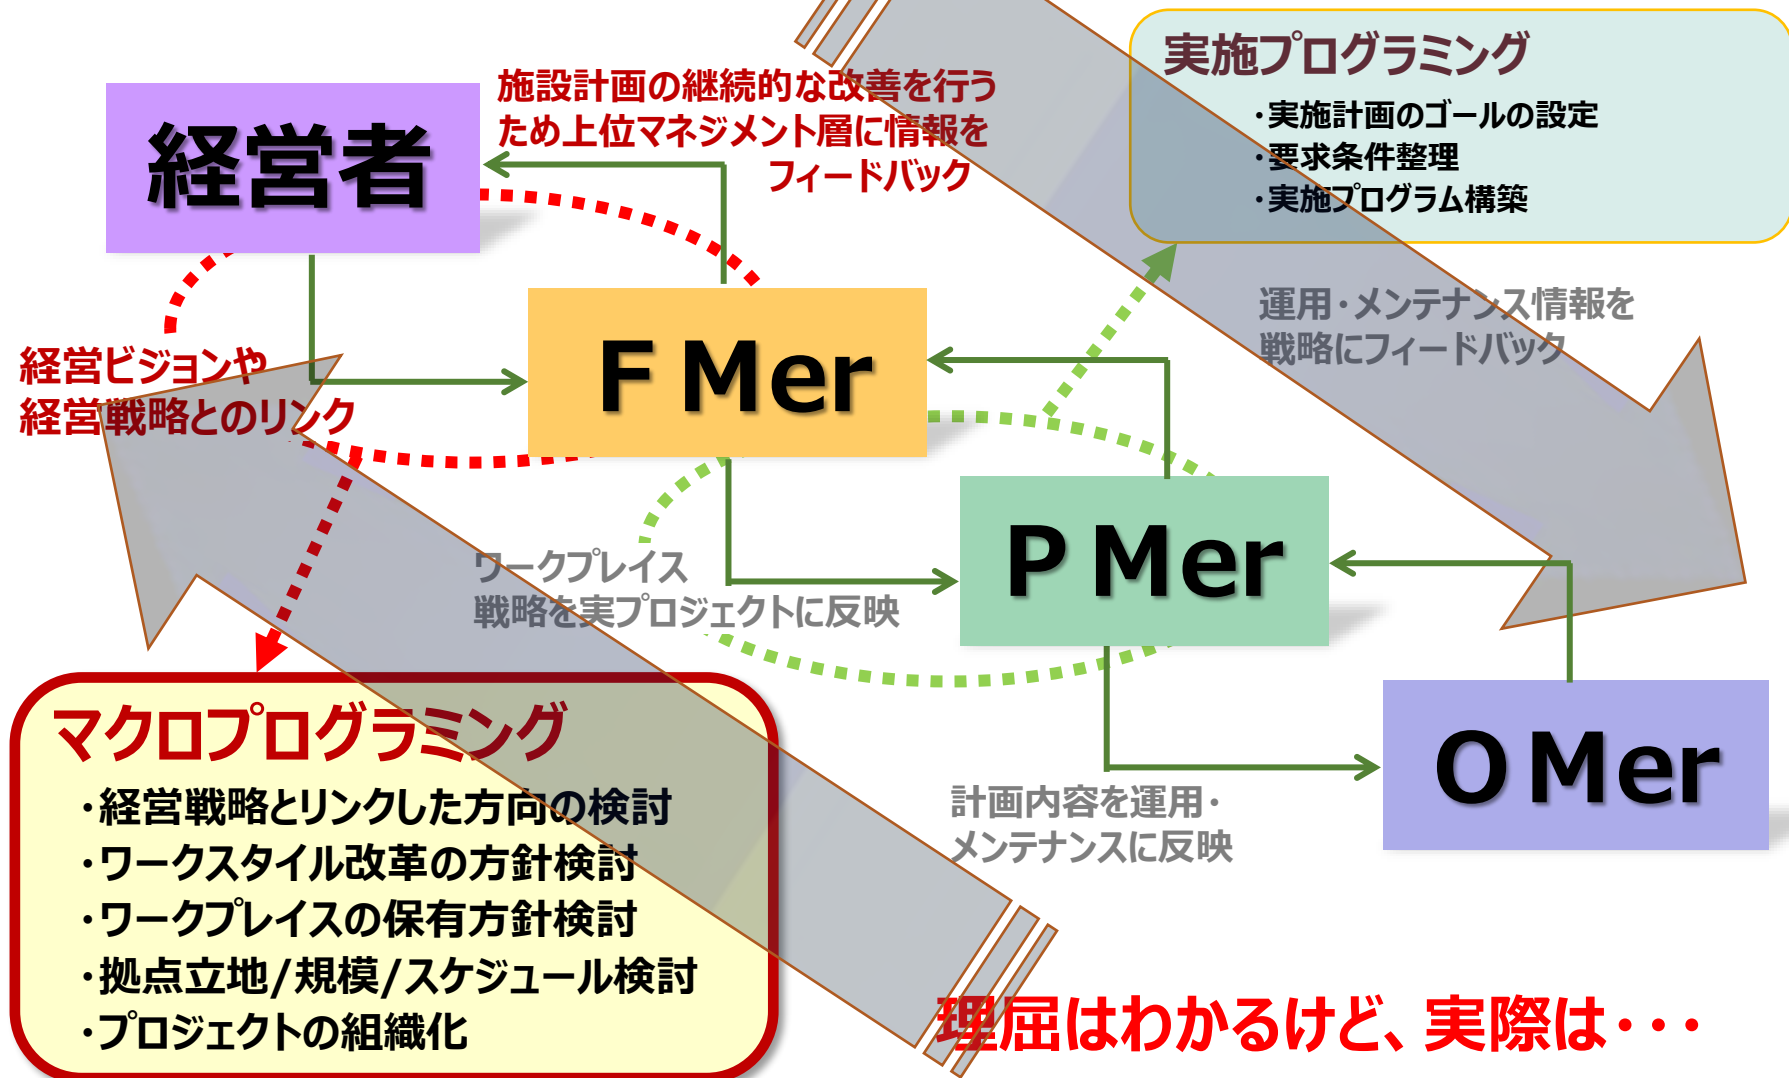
経営者

施設計画の継続的な改善を行うため上位マネジメント層に情報をフィードバック

実施プログラミング
・実施計画のゴールの設定
・要求条件整理
・実施プログラム構築

運用・メンテナンス情報を戦略にフィードバック

経営ビジョンや経営戦略とのリンク

F Mer

ワークプレイス戦略を実プロジェクトに反映

P Mer

O Mer

計画内容を運用・メンテナンスに反映

マクロプログラミング
・経営戦略とリンクした方向の検討
・ワークスタイル改革の方針検討
・ワークプレイスの保有方針検討
・拠点立地/規模/スケジュール検討
・プロジェクトの組織化

理屈はわかるけど、実際は・・・